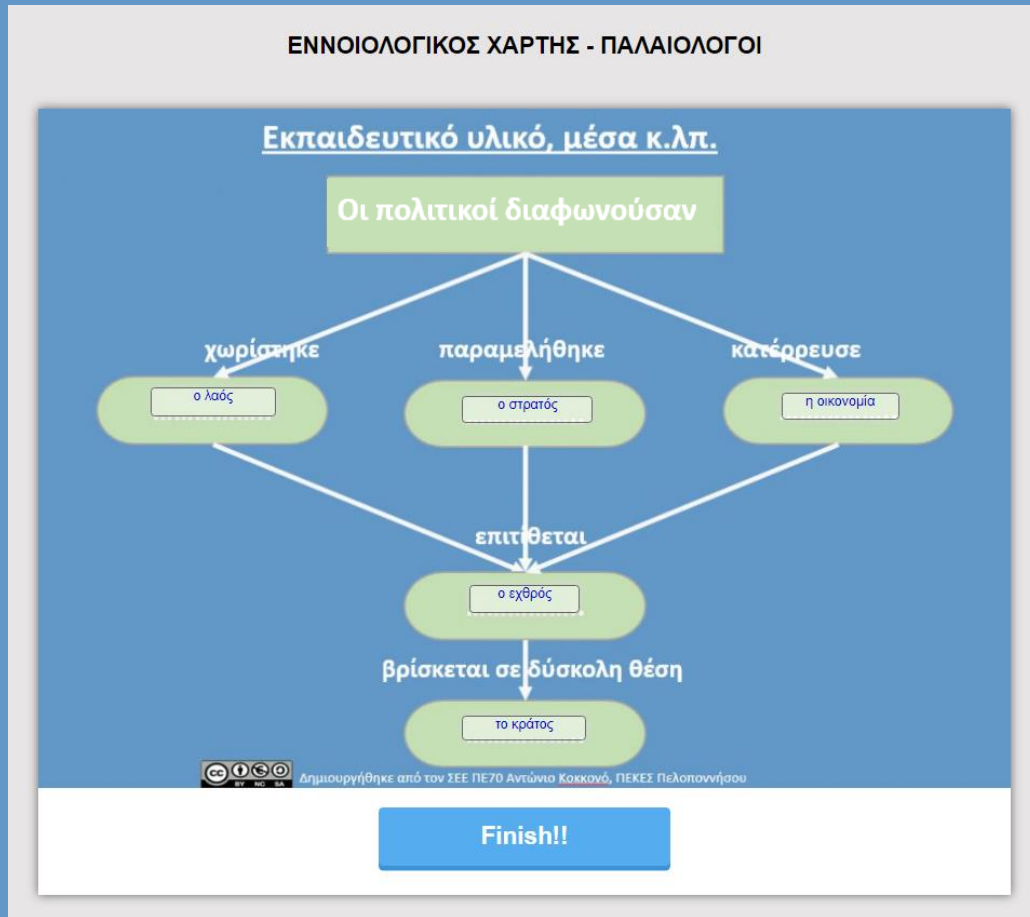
ΕΝΝΟΙΟΛΟΓΙΚΟΣ ΧΑΡΤΗΣ - ΠΑΛΑΙΟΛΟΓΟΙ

Εκπαιδευτικό υλικό, μέσα κ.λπ.

Οι πολιτικοί διαφωνούσαν

χωρίστηκε

παραμελήθηκε

κατέρρευσε

ο λαός

ο στρατός

η οικονομία

επιτίθεται

ο εχθρός

βρίσκεται σε δύσκολη θέση

το κράτος

cc BY NC SA

Δημιουργήθηκε από τον ΣΕΕ ΠΕ70 Αντώνιο Κοκκονό, ΠΕΚΕΣ Πελοποννήσου

Finish!!